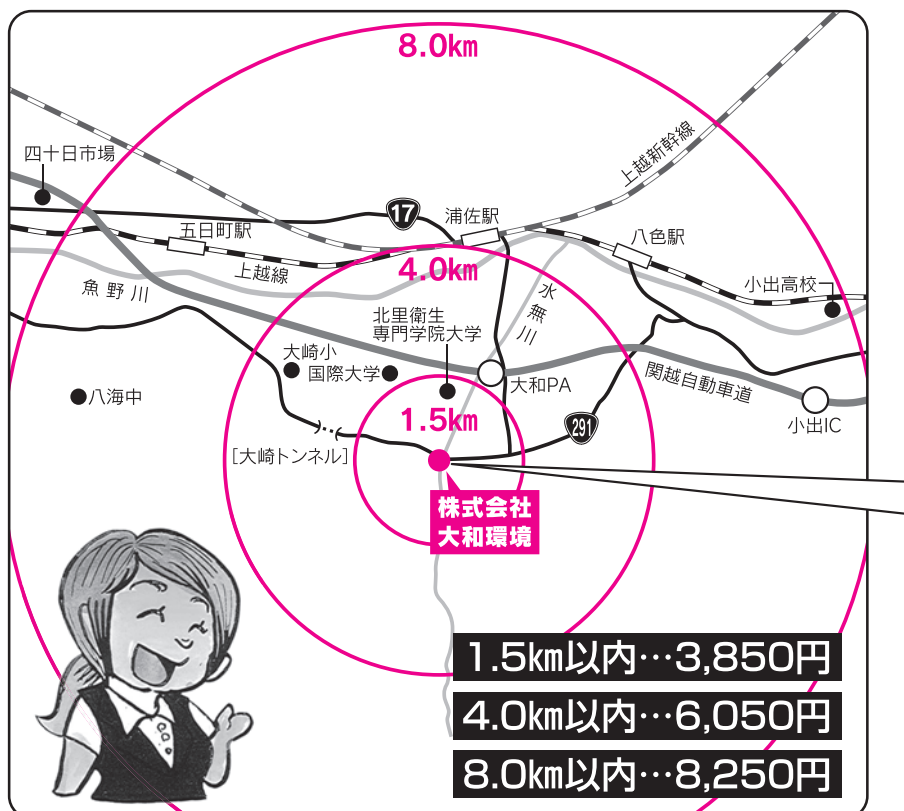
8.0km

四十日市場

上越新幹線

17

浦佐駅

五日町駅

八色駅

上越線

4.0km

魚野川

水無川

小出高校

北里衛生専門学院大学

大崎小

国際大学

大和PA

関越自動車道

八海中

1.5km

291

小出IC

[大崎トンネル]

株式会社
大和環境

1.5km以内…3,850円

4.0km以内…6,050円

8.0km以内…8,250円